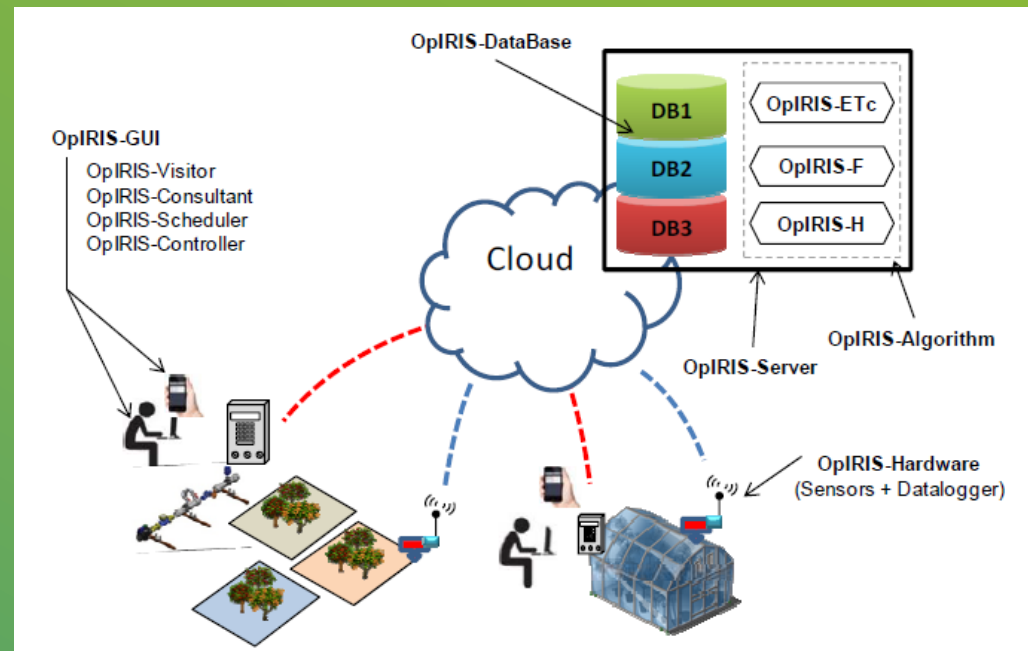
OpIRIS-DataBase

DB1
DB2
DB3

OpIRIS-ETc
OpIRIS-F
OpIRIS-H

OpIRIS-GUI
OpIRIS-Visitor
OpIRIS-Consultant
OpIRIS-Scheduler
OpIRIS-Controller

Cloud

OpIRIS-Algorithm
OpIRIS-Server

OpIRIS-Hardware
(Sensors + Datalogger)